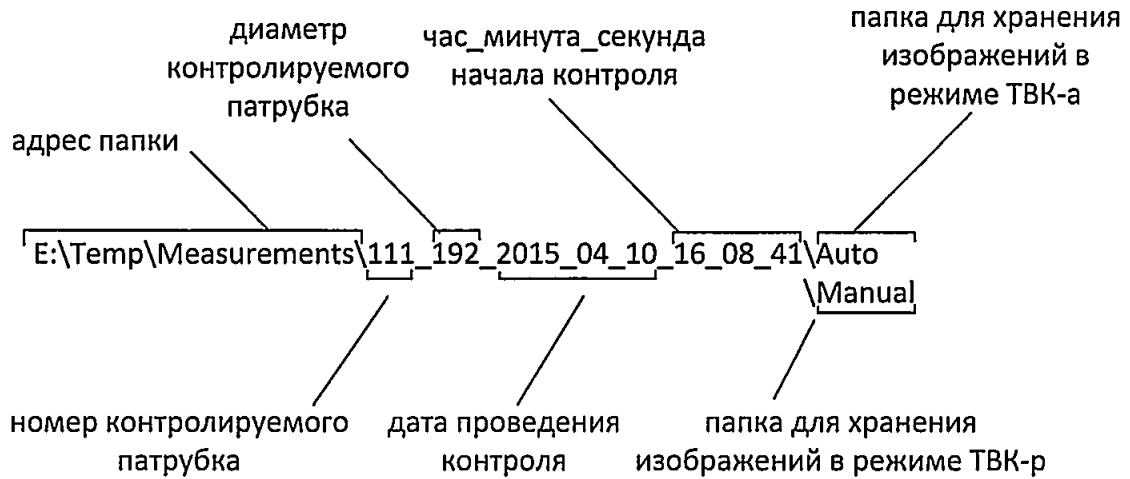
диаметр контролируемого патрубка

час_минута_секунда начала контроля

папка для хранения изображений в режиме ТВК-а

адрес папки

E:\Temp\Measurements\111_192_2015_04_10_16_08_41\Auto
\Manual

номер контролируемого патрубка

дата проведения контроля

папка для хранения изображений в режиме ТВК-р